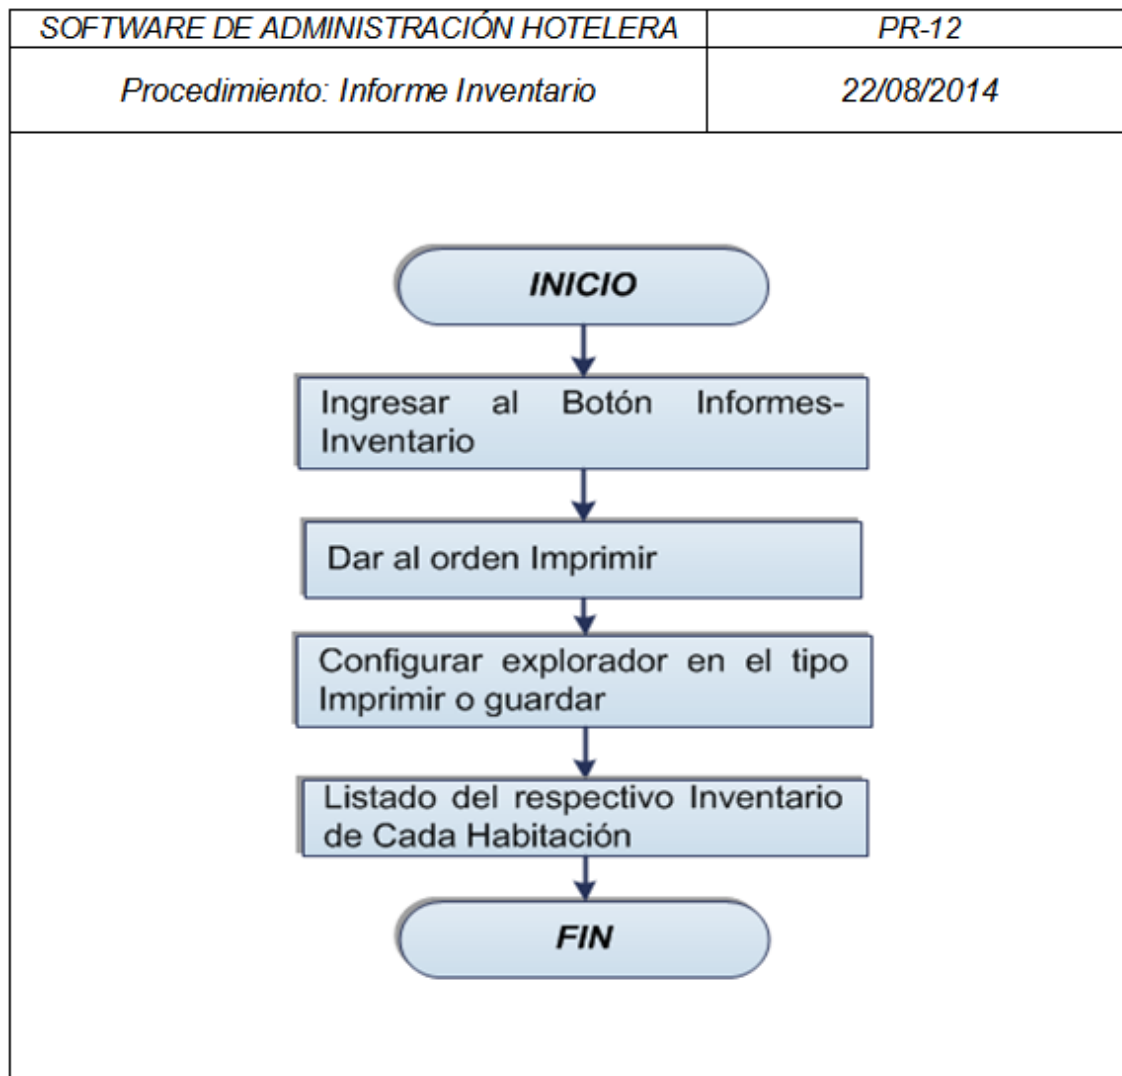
| SOFTWARE DE ADMINISTRACIÓN HOTELERA | PR-12 |
|---|---|
| Procedimiento: Informe Inventario | 22/08/2014 |

INICIO

Ingresar al Botón Informes-Inventario

Dar al orden Imprimir

Configurar explorador en el tipo Imprimir o guardar

Listado del respectivo Inventario de Cada Habitación

FIN